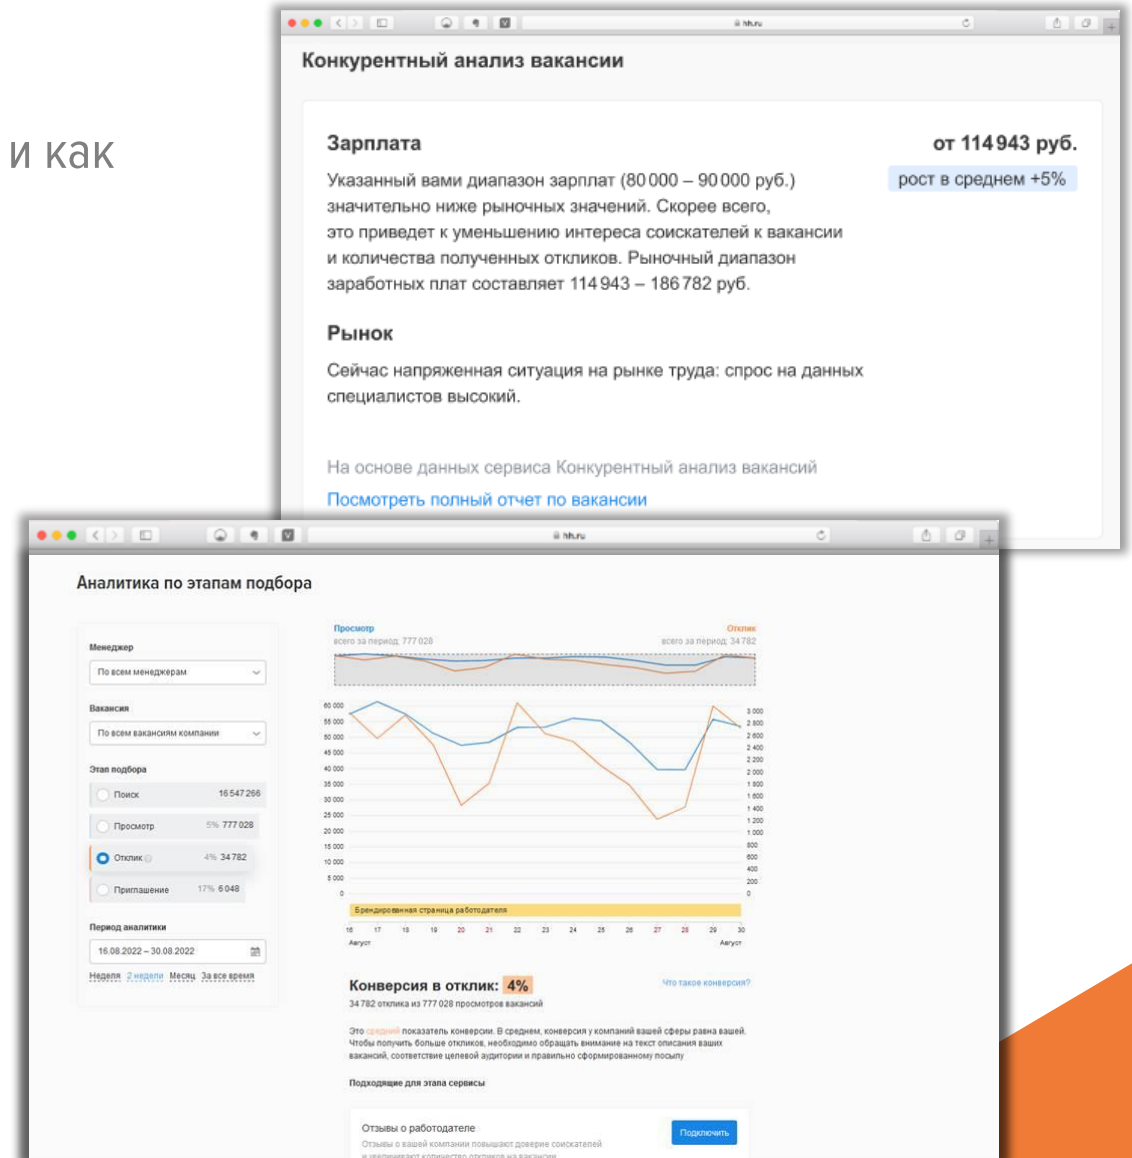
и как

hh.ru

Конкурентный анализ вакансии

Зарплата

от 114 943 руб.

рост в среднем +5%

Указанный вами диапазон зарплат (80 000 – 90 000 руб.) значительно ниже рыночных значений. Скорее всего, это приведет к уменьшению интереса соискателей к вакансии и количества полученных откликов. Рыночный диапазон заработных плат составляет 114 943 – 186 782 руб.

Рынок

Сейчас напряженная ситуация на рынке труда: спрос на данных специалистов высокий.

На основе данных сервиса Конкурентный анализ вакансий

Посмотреть полный отчет по вакансии

hh.ru

Аналитика по этапам подбора

Менеджер

По всем менеджерам

Вакансия

По всем вакансиям компании

Этап подбора

Поиск 16 547 266

Просмотр 5% 777 028

Отклик 4% 34 782

Приглашение 17% 6 048

Период аналитики

16.08.2022 – 30.08.2022

Неделя 2 недели Месяц За все время

Просмотр
всего за период 777 028

Отклик
всего за период 34 782

60 000 55 000 50 000 45 000 40 000 35 000 30 000 25 000 20 000 15 000 10 000 5 000 0

3 000 2 800 2 600 2 400 2 200 2 000 1 800 1 600 1 400 1 200 1 000 800 600 400 200 0

Брендированная страница работодателя

16 17 18 19 20 21 22 23 24 25 26 27 28 29 30
Август Август

Конверсия в отклик: 4%

Что такое конверсия?

34 782 отклика из 777 028 просмотров вакансий

Это средний показатель конверсии. В среднем, конверсия у компаний вашей сферы равна вашей. Чтобы получить больше откликов, необходимо обращать внимание на текст описания ваших вакансий, соответствие целевой аудитории и правильно сформированному посылу

Подходящие для этапа сервисы

Отзывы о работодателе

Отзывы о вашей компании повышают доверие соискателей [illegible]

Подключить